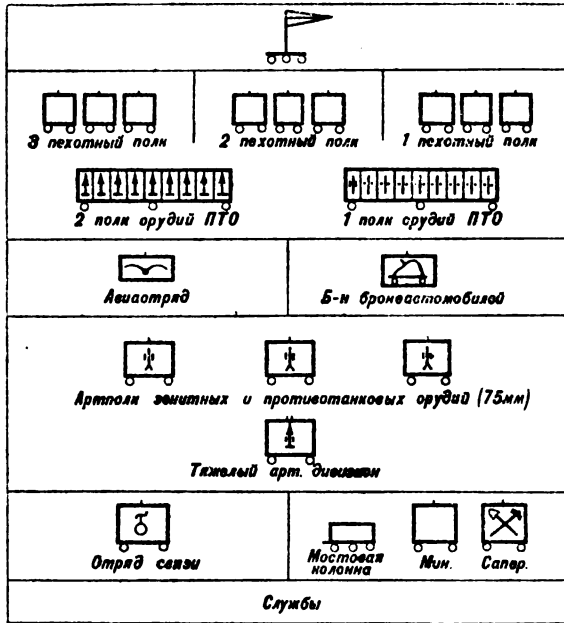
3 пехотный полк
2 пехотный полк
1 пехотный полк
2 полк орудий ПТО
1 полк орудий ПТО
Авиаотряд
Б-н бронеавтомобилей
Артполк зенитных и противотанковых орудий (75мм)
Тяжелый арт. дивизион
Отряд связи
Мостовая колонна
Мин.
Сапер.
Службы